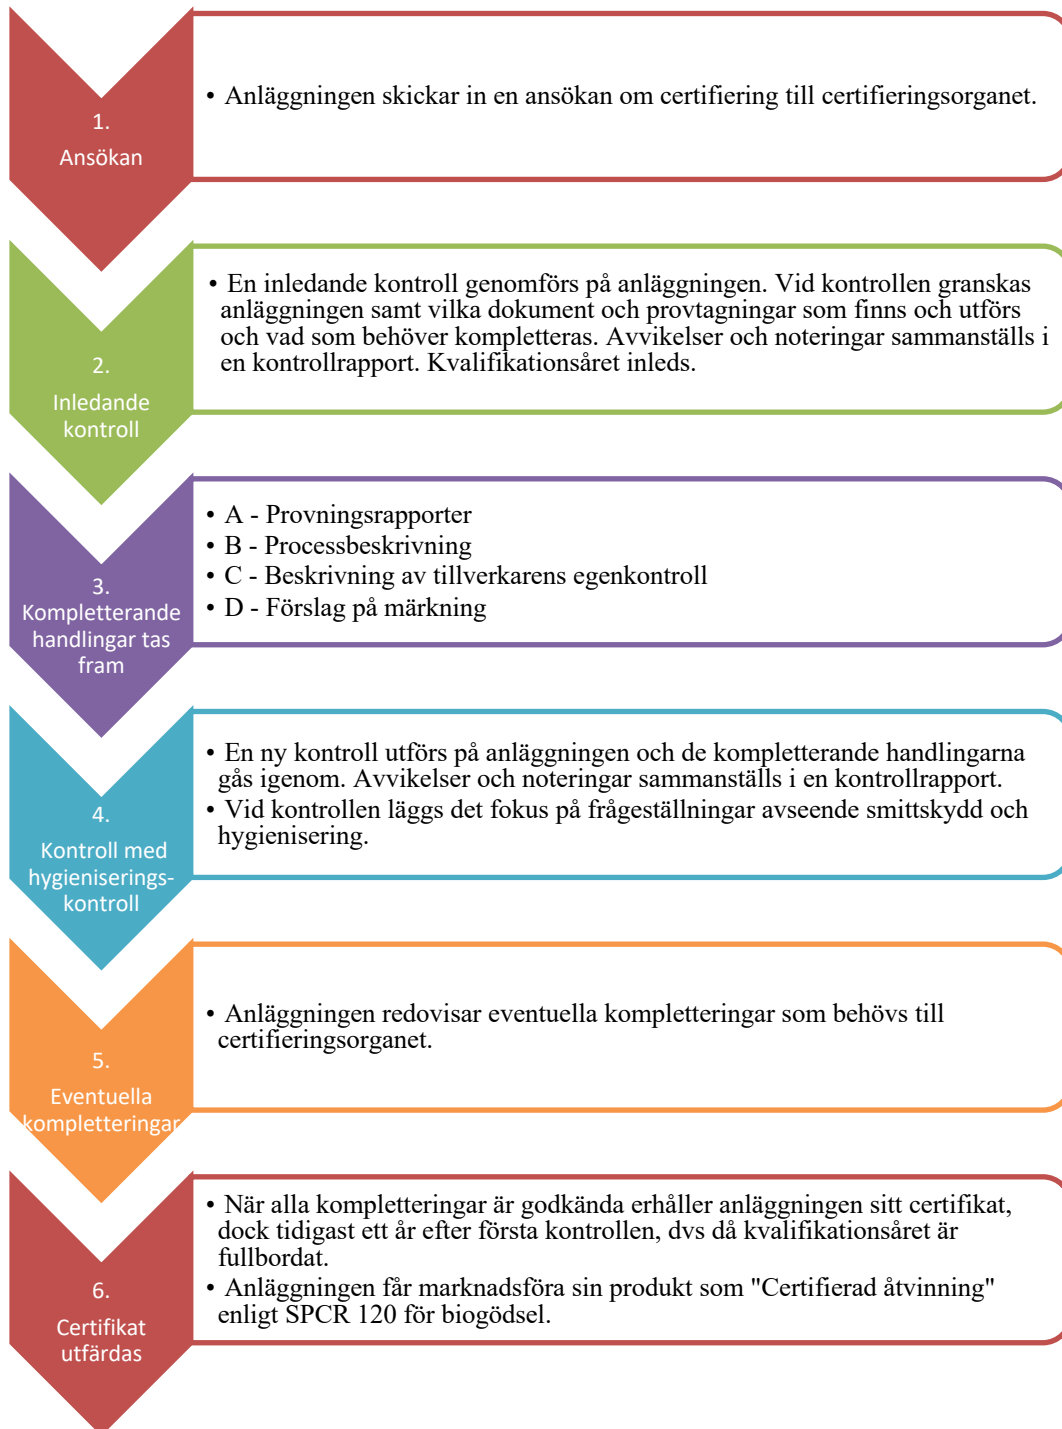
1.
Ansökan

• Anläggningen skickar in en ansökan om certifiering till certifieringsorganet.

2.
Inledande kontroll

• En inledande kontroll genomförs på anläggningen. Vid kontrollen granskas anläggningen samt vilka dokument och provtagningar som finns och utförs och vad som behöver kompletteras. Avvikelser och noteringar sammanställs i en kontrollrapport. Kvalifikationsåret inleds.

3.
Kompletterande handlingar tas fram

• A - Provningsrapporter
• B - Processbeskrivning
• C - Beskrivning av tillverkarens egenkontroll
• D - Förslag på märkning

4.
Kontroll med hygieniserings-kontroll

• En ny kontroll utförs på anläggningen och de kompletterande handlingarna gås igenom. Avvikelser och noteringar sammanställs i en kontrollrapport.
• Vid kontrollen läggs det fokus på frågeställningar avseende smittskydd och hygienisering.

5.
Eventuella kompletteringar

• Anläggningen redovisar eventuella kompletteringar som behövs till certifieringsorganet.

6.
Certifikat utfärdas

• När alla kompletteringar är godkända erhåller anläggningen sitt certifikat, dock tidigast ett år efter första kontrollen, dvs då kvalifikationsåret är fullbordat.
• Anläggningen får marknadsföra sin produkt som "Certifierad åtvinning" enligt SPCR 120 för biogödsel.